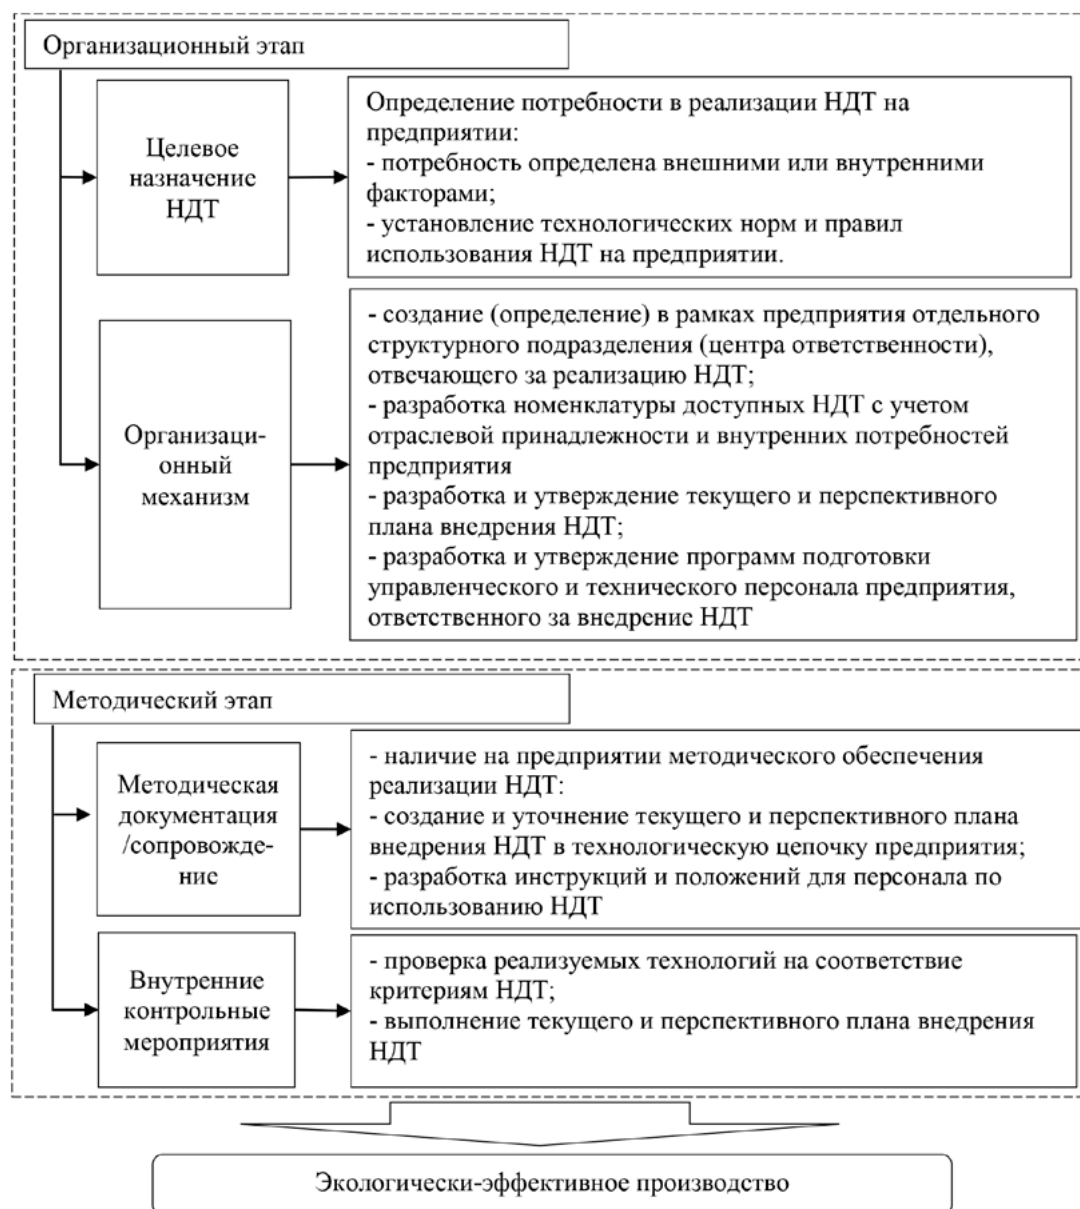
Организационный этап

Целевое назначение НДТ

Определение потребности в реализации НДТ на предприятии:
- потребность определена внешними или внутренними факторами;
- установление технологических норм и правил использования НДТ на предприятии.

Организационный механизм

- создание (определение) в рамках предприятия отдельного структурного подразделения (центра ответственности), отвечающего за реализацию НДТ;
- разработка номенклатуры доступных НДТ с учетом отраслевой принадлежности и внутренних потребностей предприятия
- разработка и утверждение текущего и перспективного плана внедрения НДТ;
- разработка и утверждение программ подготовки управленческого и технического персонала предприятия, ответственного за внедрение НДТ

Методический этап

Методическая документация /сопровождение

- наличие на предприятии методического обеспечения реализации НДТ:
- создание и уточнение текущего и перспективного плана внедрения НДТ в технологическую цепочку предприятия;
- разработка инструкций и положений для персонала по использованию НДТ

Внутренние контрольные мероприятия

- проверка реализуемых технологий на соответствие критериям НДТ;
- выполнение текущего и перспективного плана внедрения НДТ

Экологически-эффективное производство